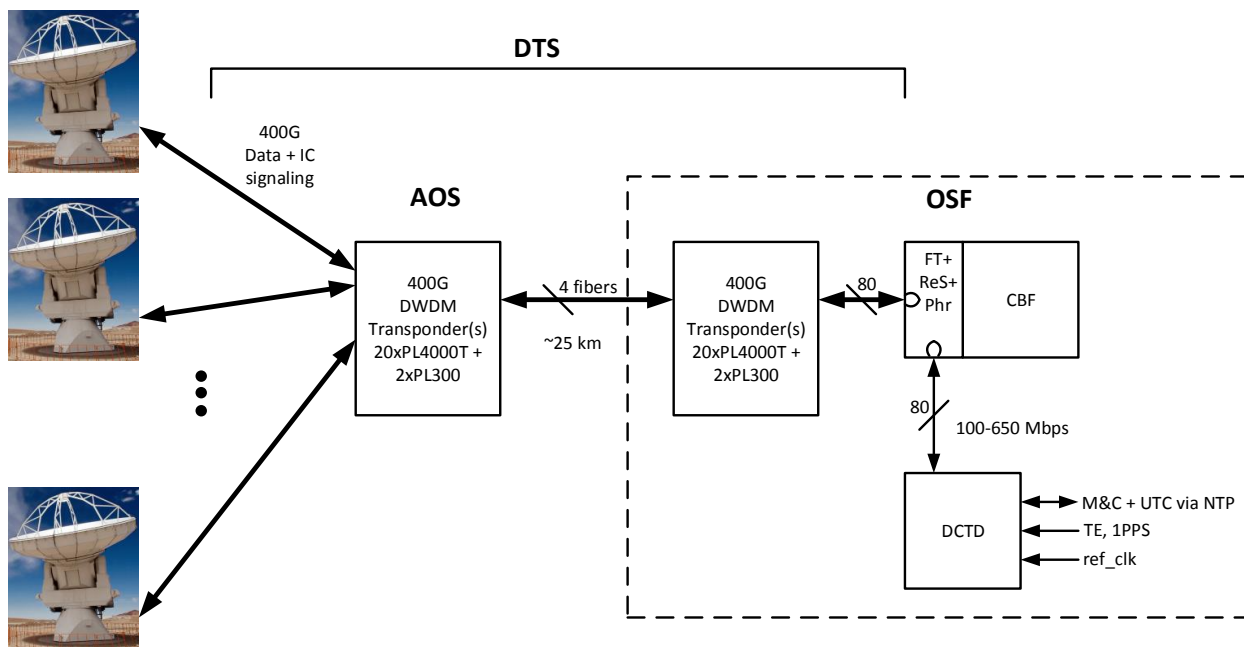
DTS

400G
Data + IC
signaling

AOS

400G
DWDM
Transponder(s)
20xPL4000T +
2xPL300

4 fibers

~25 km

OSF

400G
DWDM
Transponder(s)
20xPL4000T +
2xPL300

80

FT+
ReS+
Phr

CBF

80

100-650 Mbps

DCTD

M&C + UTC via NTP

TE, 1PPS

ref_clk